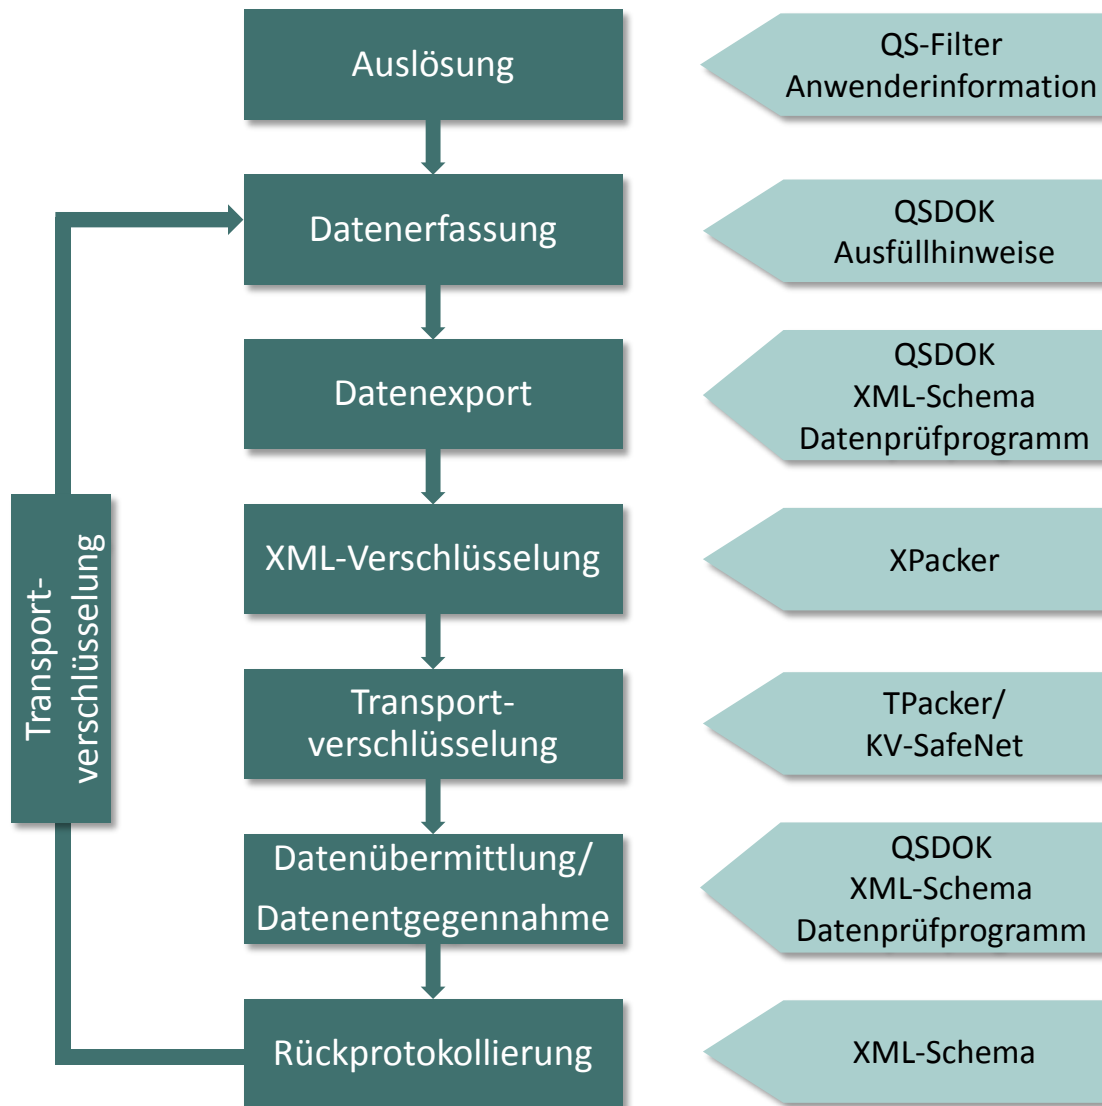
Auslösung

QS-Filter
Anwenderinformation

Datenerfassung

QSDOK
Ausfüllhinweise

Datenexport

QSDOK
XML-Schema
Datenprüfprogramm

XML-Verschlüsselung

XPacker

Transportverschlüsselung

TPacker/
KV-SafeNet

Datenübermittlung/
Datenentgegennahme

QSDOK
XML-Schema
Datenprüfprogramm

Rückprotokollierung

XML-Schema

Transportverschlüsselung